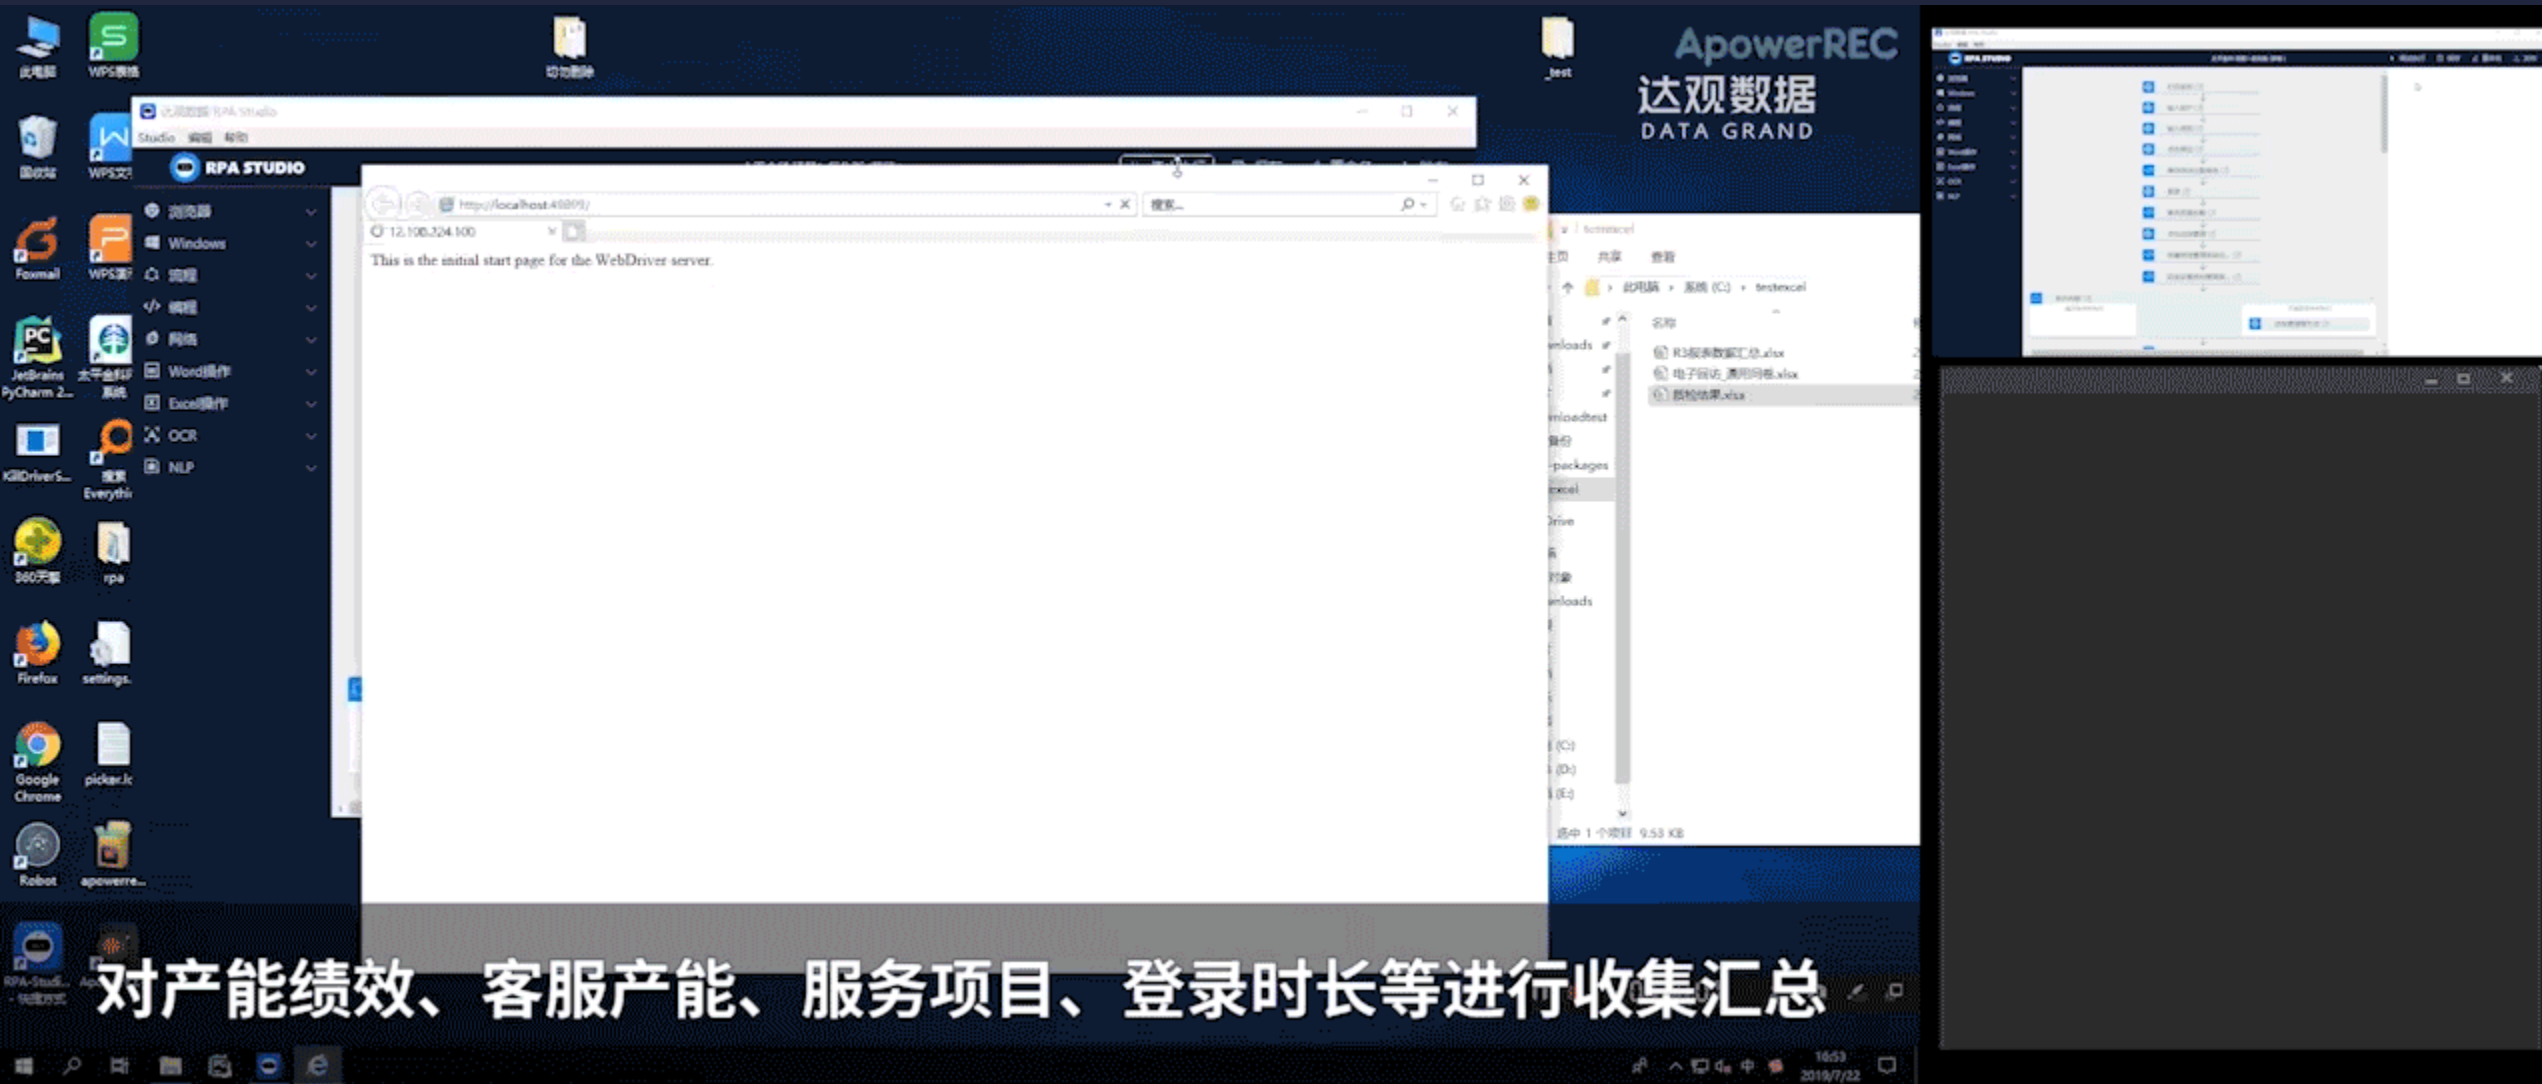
ApowerREC
达观数据
DATA GRAND

此电脑
WPS表格
回收站
WPS文字
Foxmail
WPS演示
JetBrains PyCharm 2...
太平金科 系统
KillDriverS...
搜索 Everythi
360无
rpa
Firefox
settings.
Google Chrome
picker.lc
Robot
apowerre...
RPA-Studi...

_test

Studio 编辑 帮助
RPA STUDIO
浏览器
Windows
流程
编程
网络
Word操作
Excel操作
OCR
NLP

http://localhost:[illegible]/
搜索...
12.100.124.100
This is the initial start page for the WebDriver server.

testexcel
主页 共享 查看
此电脑 > 系统 (C:) > testexcel
名称
R3报表数据汇总.xlsx
电子回访_通用问卷.xlsx
回检结果.xlsx
选中 1 个项目 9.53 KB

对产能绩效、客服产能、服务项目、登录时长等进行收集汇总

18:53
2019/7/22